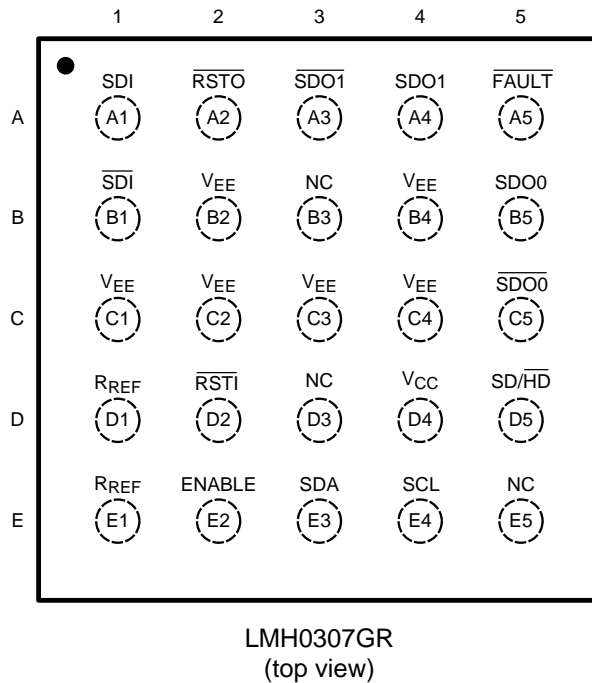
1 2 3 4 5

A
SDI A1
$\overline{RSTO}$ A2
$\overline{SDO1}$ A3
SDO1 A4
$\overline{FAULT}$ A5

B
$\overline{SDI}$ B1
$V_{EE}$ B2
NC B3
$V_{EE}$ B4
SDO0 B5

C
$V_{EE}$ C1
$V_{EE}$ C2
$V_{EE}$ C3
$V_{EE}$ C4
$\overline{SDO0}$ C5

D
$R_{REF}$ D1
$\overline{RSTI}$ D2
NC D3
$V_{CC}$ D4
SD/$\overline{HD}$ D5

E
$R_{REF}$ E1
ENABLE E2
SDA E3
SCL E4
NC E5

LMH0307GR
(top view)